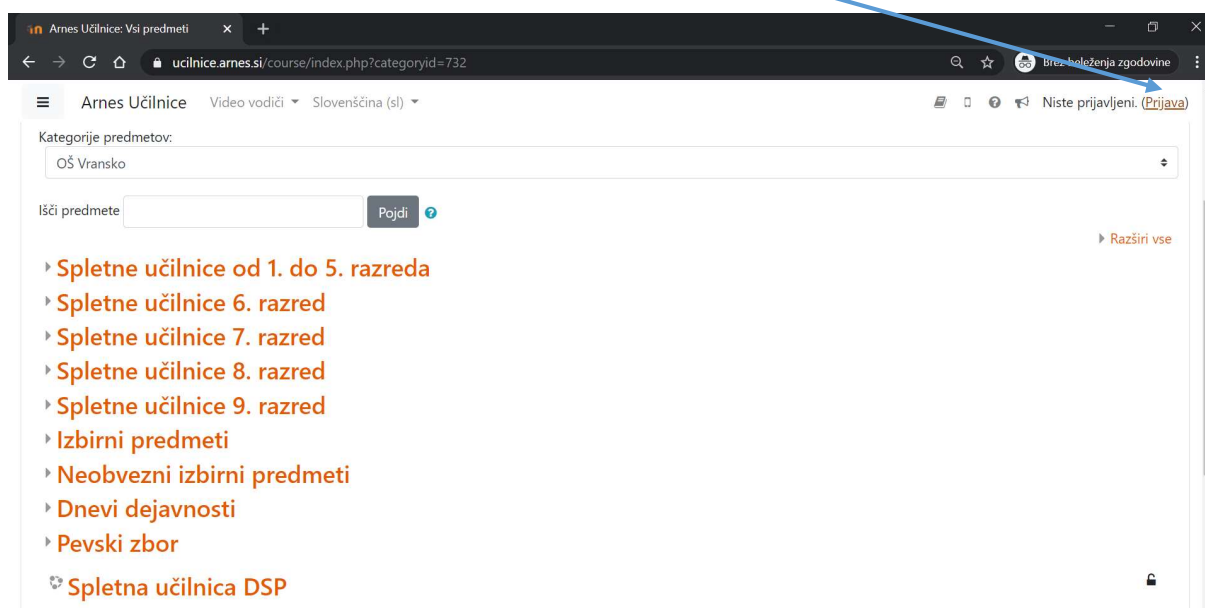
Arnes Učilnice: Vsi predmeti
ucilnice.arnes.si/course/index.php?categoryid=732
Brez beleženja zgodovine

Arnes Učilnice Video vodiči Slovenščina (sl)
Niste prijavljeni. (Prijava)

Kategorije predmetov:
OŠ Vransko

Išči predmete Pojdi

Razširi vse

Spletne učilnice od 1. do 5. razreda
Spletne učilnice 6. razred
Spletne učilnice 7. razred
Spletne učilnice 8. razred
Spletne učilnice 9. razred
Izbirni predmeti
Neobvezni izbirni predmeti
Dnevi dejavnosti
Pevski zbor
Spletna učilnica DSP